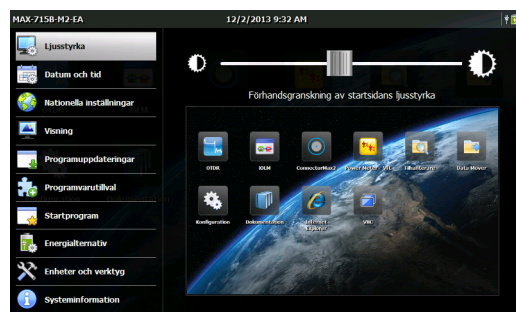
MAX-715B-M2-EA
12/2/2013 9:32 AM

Ljusstyrka
Datum och tid
Nationella inställningar
Visning
Programuppdateringar
Programvarutillval
Startprogram
Energialternativ
Enheter och verktyg
Systeminformation

Förhandsgranskning av startsidans ljusstyrka

OTDR
iOLM
ConnectorMax2
Power Meter - VFL
Tillbehören
Data Mover
Konfiguration
Dokumentation
Internet Explorer
VNC